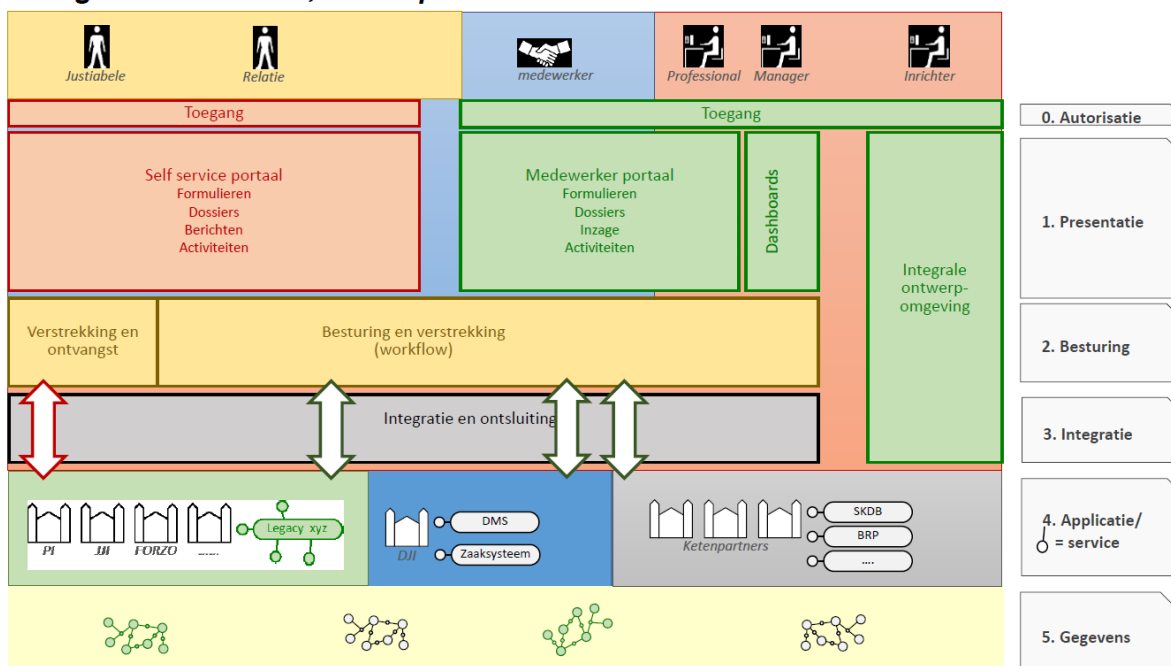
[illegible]

Justiabele
Relatie
medewerker
Professional
Manager
Inrichter

Toegang
Toegang

0. Autorisatie

Self service portaal
Formulieren
Dossiers
Berichten
Activiteiten

Medewerker portaal
Formulieren
Dossiers
Inzage
Activiteiten

Dashboards

Integrale ontwerp-omgeving

1. Presentatie

Verstrekking en ontvangst

Besturing en verstrekking (workflow)

2. Besturing

Integratie en ontsluiting

3. Integratie

PI
JJI
FORZO
.....
Legacy xyz

DJI
DMS
Zaaksysteem

Ketenpartners
SKDB
BRP
....

4. Applicatie/ = service

5. Gegevens